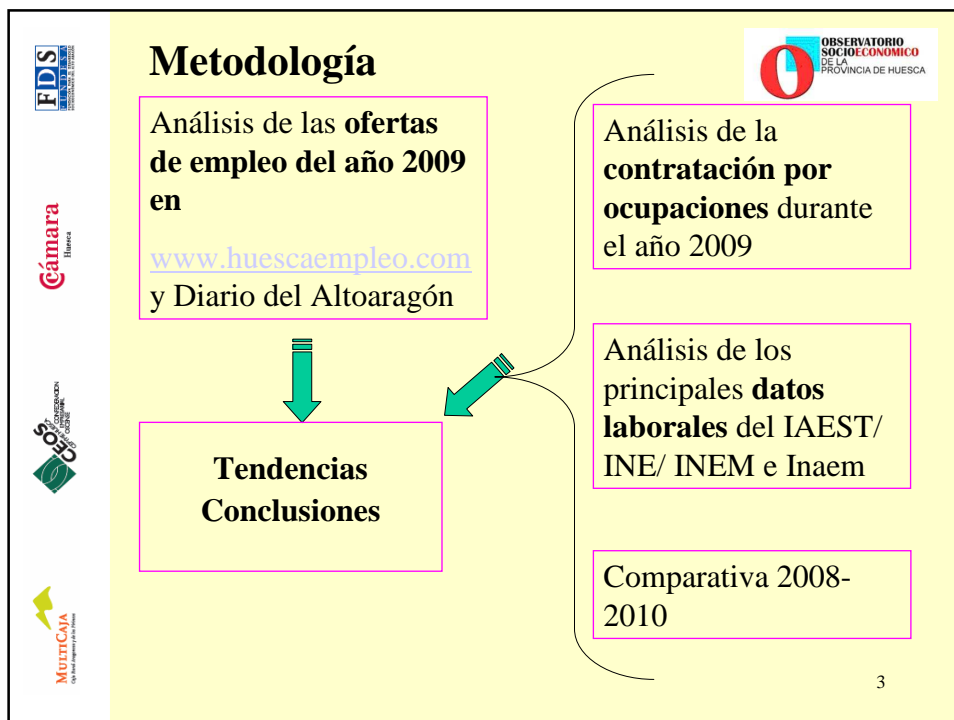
FDS

Cámara Huesca

CEOS

MultiCaja

Metodología

OBSERVATORIO SOCIOECONOMICO DE LA PROVINCIA DE HUESCA

Análisis de las **ofertas de empleo del año 2009 en**

www.huescaempleo.com y Diario del Altoaragón

Análisis de la **contratación por ocupaciones** durante el año 2009

Análisis de los principales **datos laborales** del IAEST/ INE/ INEM e Inaem

**Tendencias Conclusiones**

Comparativa 2008-2010

3